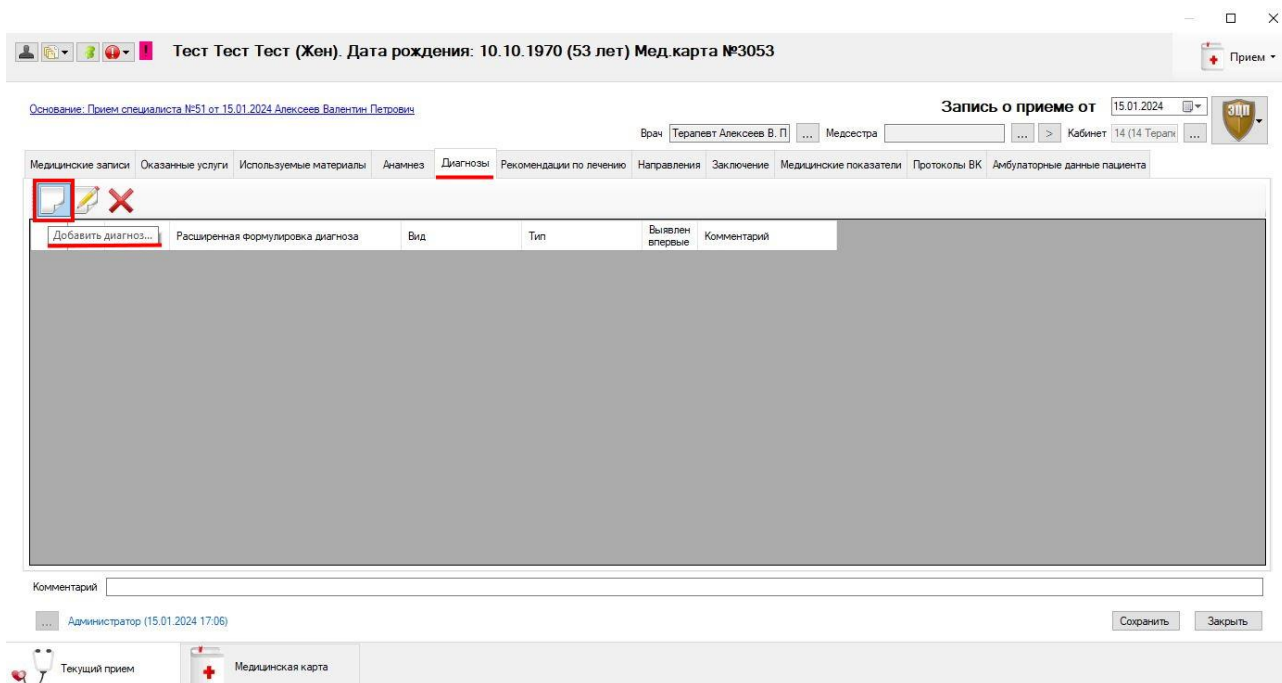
Тест Тест Тест (Жен). Дата рождения: 10.10.1970 (53 лет) Мед.карта №3053

Прием

Основание: Прием специалиста №51 от 15.01.2024 Алексеев Валентин Петрович

Запись о приеме от 15.01.2024

ЭМП

Врач Терапевт Алексеев В. П ... Медсестра ... > Кабинет 14 (14 Терапе ...

Медицинские записи | Оказанные услуги | Используемые материалы | Анамнез | Диагнозы | Рекомендации по лечению | Направления | Заключение | Медицинские показатели | Протоколы ВК | Амбулаторные данные пациента

Добавить диагноз...

| | Расширенная формулировка диагноза | Вид | Тип | Выявлен впервые | Комментарий |
|---|---|---|---|---|---|

Комментарий

... Администратор (15.01.2024 17:06)

Сохранить Закрыть

Текущий прием Медицинская карта